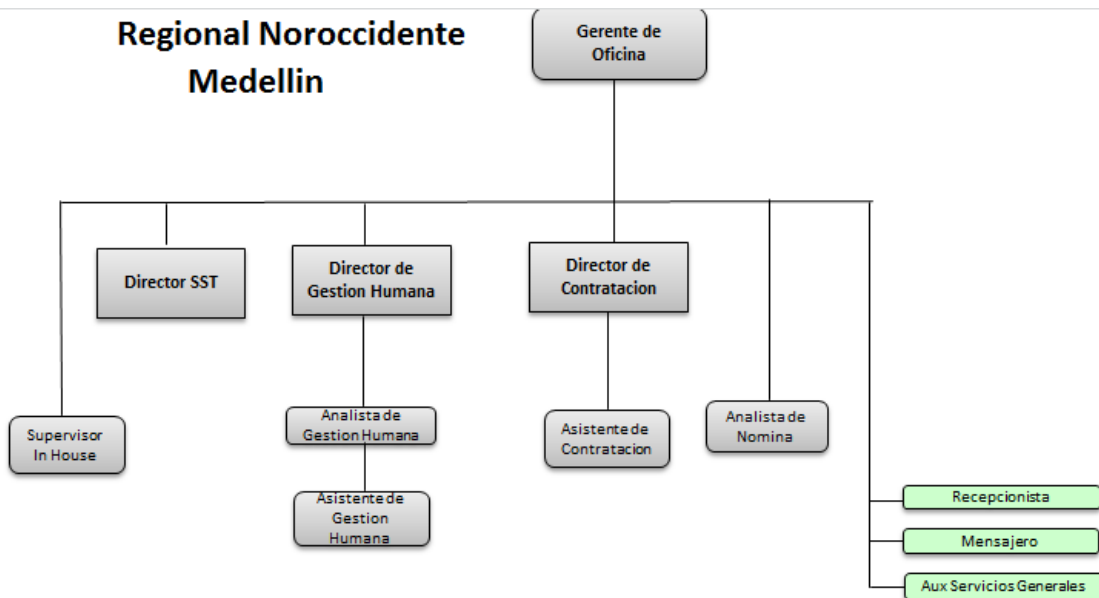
Regional Noroccidente Medellin

Gerente de Oficina

Director SST

Director de Gestion Humana

Director de Contratacion

Supervisor In House

Analista de Gestion Humana

Asistente de Gestion Humana

Asistente de Contratacion

Analista de Nomina

Recepcionista

Mensajero

Aux Servicios Generales